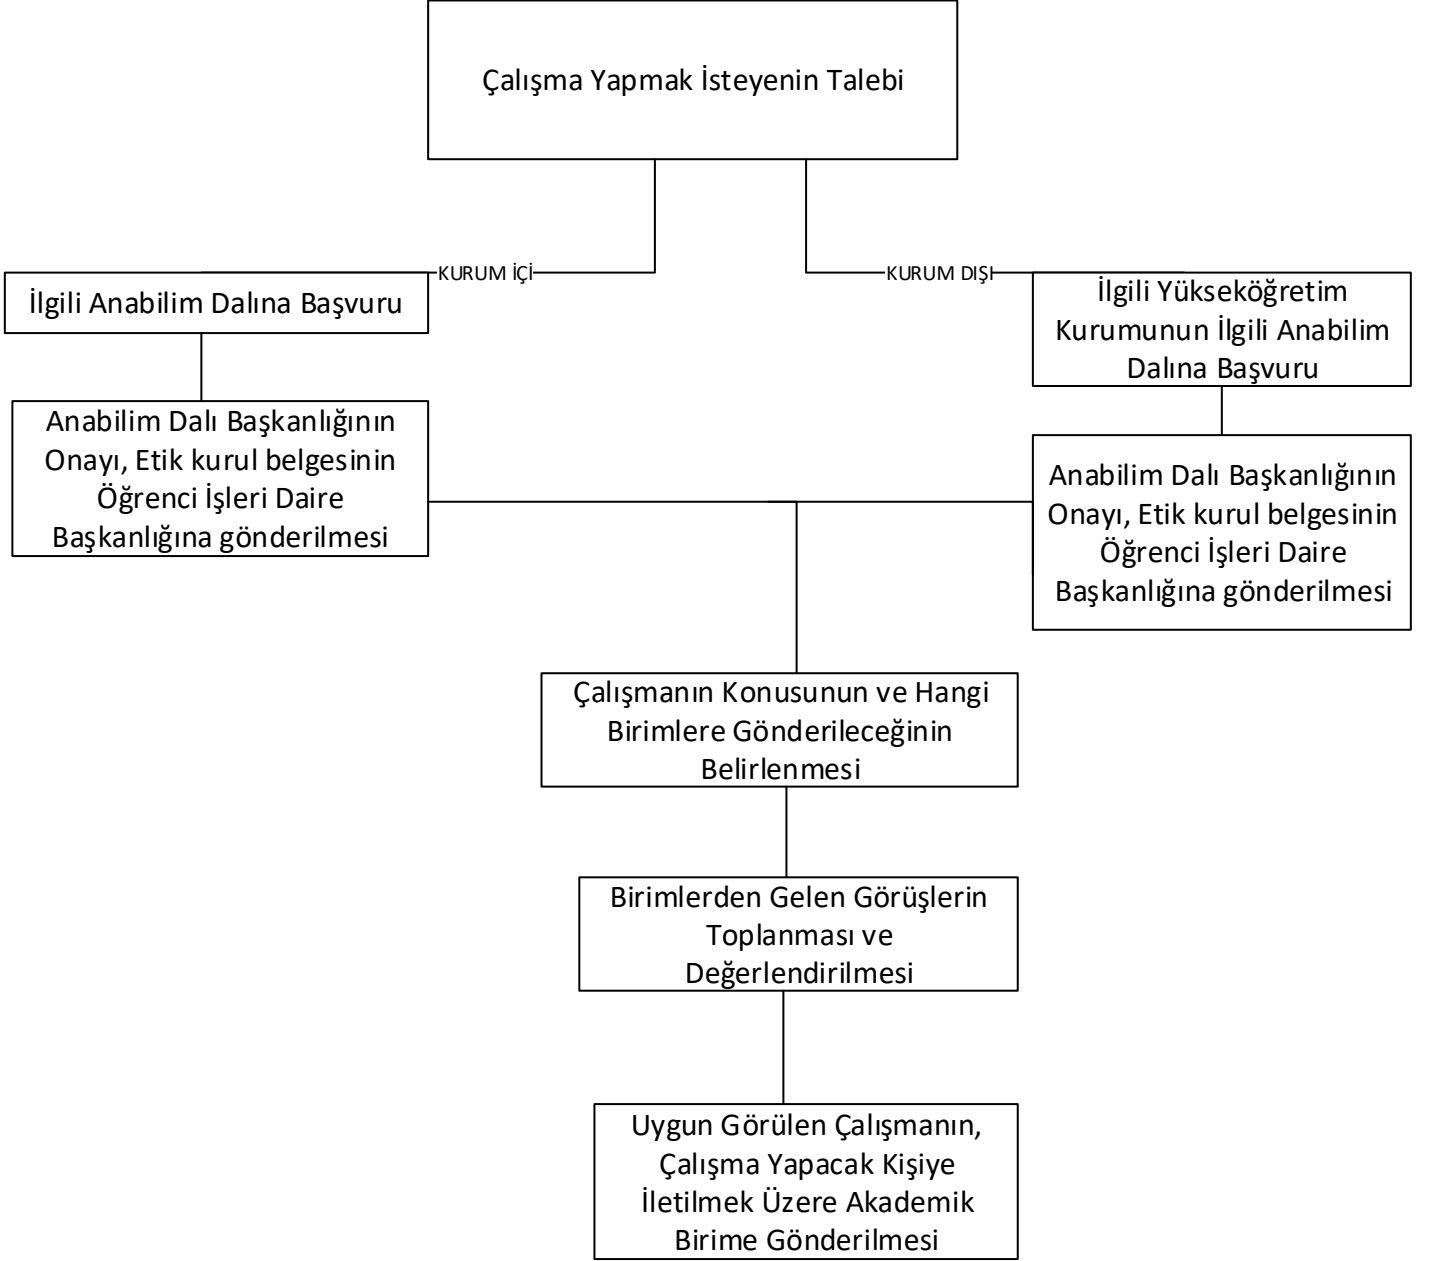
Çalışma Yapmak İsteyenin Talebi

KURUM İÇİ

KURUM DIŞI

İlgili Anabilim Dalına Başvuru

İlgili Yükseköğretim Kurumunun İlgili Anabilim Dalına Başvuru

Anabilim Dalı Başkanlığının Onayı, Etik kurul belgesinin Öğrenci İşleri Daire Başkanlığına gönderilmesi

Anabilim Dalı Başkanlığının Onayı, Etik kurul belgesinin Öğrenci İşleri Daire Başkanlığına gönderilmesi

Çalışmanın Konusunun ve Hangi Birimlere Gönderileceğinin Belirlenmesi

Birimlerden Gelen Görüşlerin Toplanması ve Değerlendirilmesi

Uygun Görülen Çalışmanın, Çalışma Yapacak Kişiye İletilmek Üzere Akademik Birime Gönderilmesi